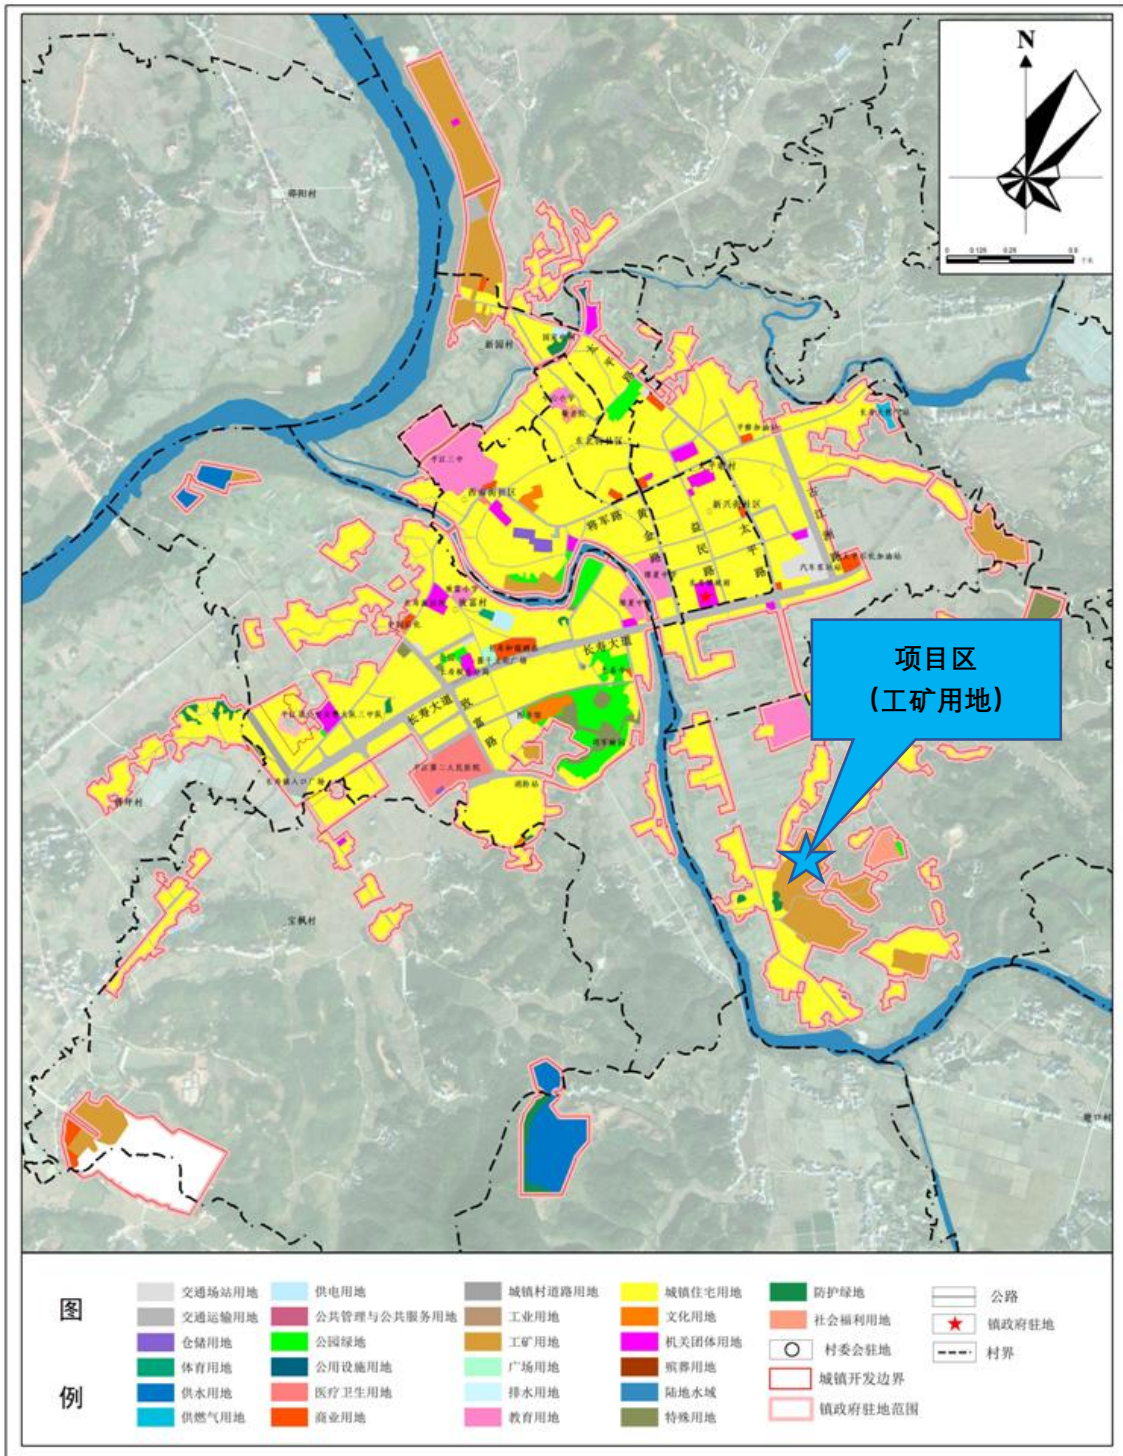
N

0 0.125 0.25 0.5 千米

邵阳村

新园村

平江三中

西城街社区

东正街社区

将军路

黄金路

益民路

太平路

新兴街社区

汽车客运站

长寿大道

长寿大道

致富路

平江第二人民医院

长寿镇入口广场

消防站

宝枫村

项目区
（工矿用地）

图例

| 交通场站用地 | 供电用地 | 城镇村道路用地 | 城镇住宅用地 | 防护绿地 | 公路 |
|---|---|---|---|---|---|
| 交通运输用地 | 公共管理与公共服务用地 | 工业用地 | 文化用地 | 社会福利用地 | 镇政府驻地 |
| 仓储用地 | 公园绿地 | 工矿用地 | 机关团体用地 | 村委会驻地 | 村界 |
| 体育用地 | 公用设施用地 | 广场用地 | 殡葬用地 | 城镇开发边界 | |
| 供水用地 | 医疗卫生用地 | 排水用地 | 陆地水域 | 镇政府驻地范围 | |
| 供燃气用地 | 商业用地 | 教育用地 | 特殊用地 | | |